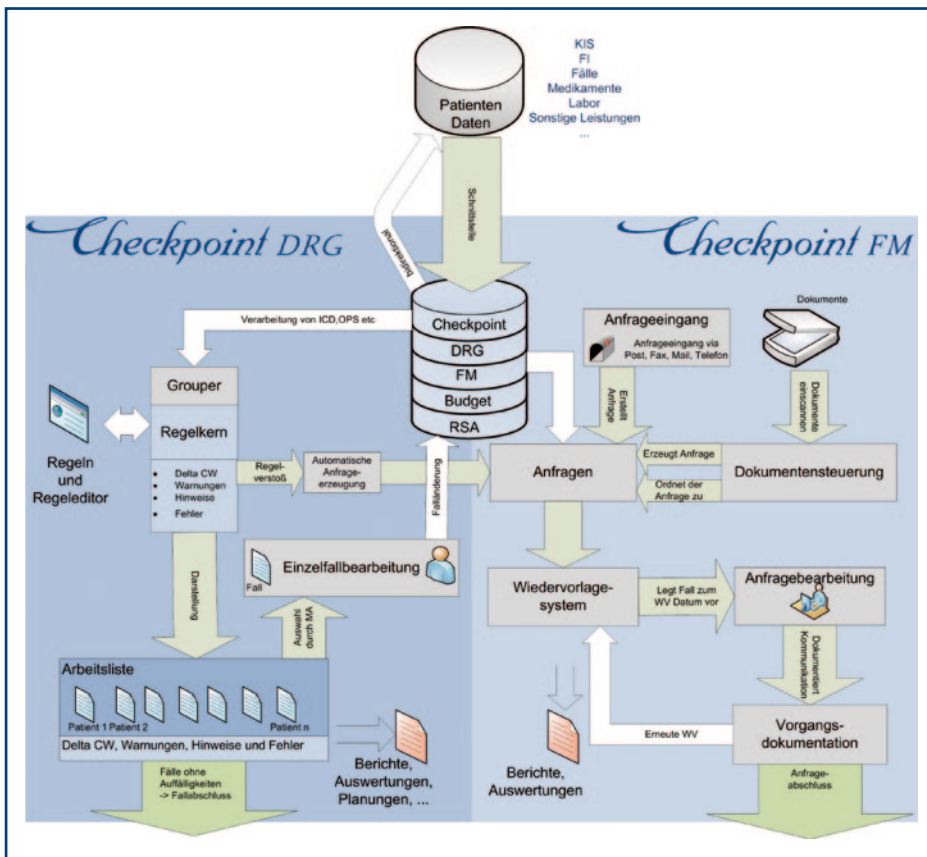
Patienten Daten

KIS
FI
Fälle
Medikamente
Labor
Sonstige Leistungen
...

Schnittstelle

bidirektional

Checkpoint DRG

Checkpoint FM

Verarbeitung von ICD,OPS etc

Checkpoint
DRG
FM
Budget
RSA

Anfrageeingang
Anfrageeingang via Post, Fax, Mail, Telefon

Dokumente

Grouper
Regelkern

Regeln und Regeleditor

Delta CW
Warnungen
Hinweise
Fehler

Regelverstoß

Automatische Anfrageerzeugung

Falländerung

Erstellt Anfrage

Dokumente einscannen

Anfragen

Erzeugt Anfrage

Ordnet der Anfrage zu

Dokumentensteuerung

Darstellung

Einzelfallbearbeitung

Fall

Auswahl durch MA

Wiedervorlagesystem

Legt Fall zum WV Datum vor

Anfragebearbeitung

Dokumentiert Kommunikation

Arbeitsliste

Patient 1 Patient 2 Patient n

Delta CW, Warnungen, Hinweise und Fehler

Berichte, Auswertungen, Planungen, ...

Berichte, Auswertungen

Erneute WV

Vorgangsdokumentation

Fälle ohne Auffälligkeiten -> Fallabschluss

Anfrageabschluss